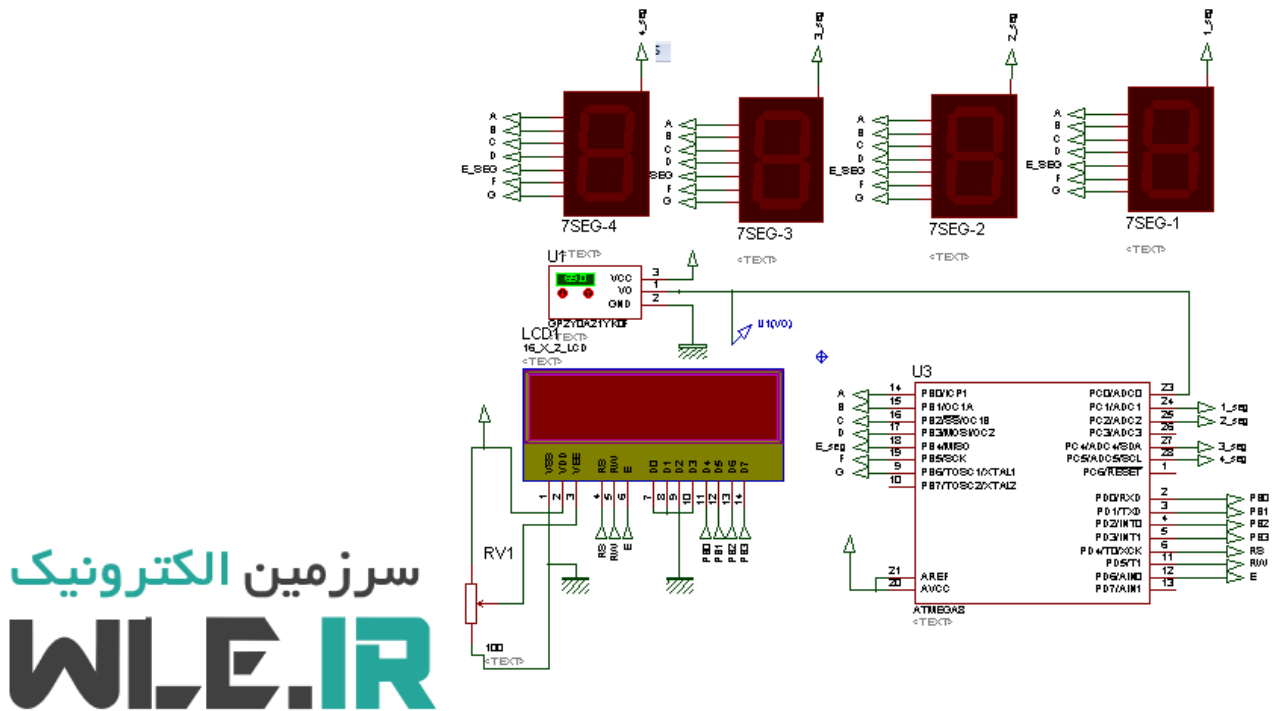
4_seg
3_seg
2_seg
1_seg

A
B
C
D
E_SEG
F
G
7SEG-4

A
B
C
D
E_SEG
F
G
7SEG-3
<TEXT>

A
B
C
D
E_SEG
F
G
7SEG-2
<TEXT>

A
B
C
D
E_SEG
F
G
7SEG-1
<TEXT>

U1
<TEXT>
VCC 3
VO 1
GND 2
GP2Y0A21YK0F
<TEXT>
U1(VO)

LCD1
16_X_2_LCD
<TEXT>
VSS VDD VEE RS RW E D0 D1 D2 D3 D4 D5 D6 D7
1 2 3 4 5 6 7 8 9 10 11 12 13 14
RS
RW
E
PB0
PB1
PB2
PB3

RV1
100
<TEXT>

U3
A 14 PB0/ICP1
B 15 PB1/OC1A
C 16 PB2/SS/OC1B
D 17 PB3/MOSI/OC2
E_seg 18 PB4/MISO
F 19 PB5/SCK
G 9 PB6/TOSC1/XTAL1
10 PB7/TOSC2/XTAL2
21 AREF
20 AVCC
PC0/ADC0 23
PC1/ADC1 24 1_seg
PC2/ADC2 25 2_seg
PC3/ADC3 26
PC4/ADC4/SDA 27 3_seg
PC5/ADC5/SCL 28 4_seg
PC6/RESET 1
PD0/RXD 2 PB0
PD1/TXD 3 PB1
PD2/INT0 4 PB2
PD3/INT1 5 PB3
PD4/T0/XCK 6 RS
PD5/T1 11 R/W
PD6/AIN0 12 E
PD7/AIN1 13
ATMEGA8
<TEXT>

سرزمین الکترونیک
WLE.IR